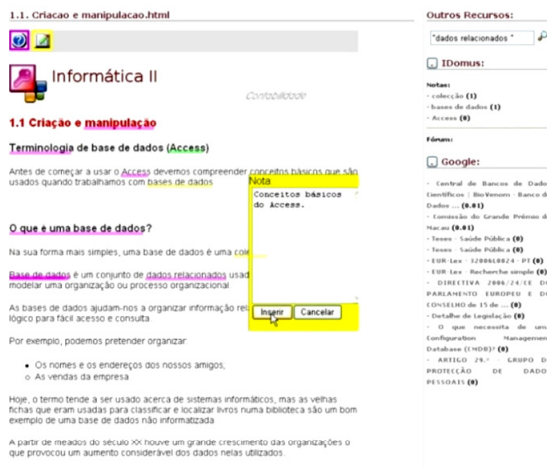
1.1. Criacao e manipulacao.html

Informática II

Contabilidade

1.1 Criação e manipulação

Terminologia de base de dados (Access)

Antes de começar a usar o Access devemos compreender conceitos básicos que são usados quando trabalhamos com bases de dados

O que é uma base de dados?

Na sua forma mais simples, uma base de dados é uma col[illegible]

Base de dados é um conjunto de dados relacionados usad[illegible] modelar uma organização ou processo organizacional

As bases de dados ajudam-nos a organizar informação rel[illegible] lógico para fácil acesso e consulta

Por exemplo, podemos pretender organizar

- Os nomes e os endereços dos nossos amigos;
- As vendas da empresa

Hoje, o termo tende a ser usado acerca de sistemas informáticos, mas as velhas fichas que eram usadas para classificar e localizar livros numa biblioteca são um bom exemplo de uma base de dados não informatizada

A partir de meados do século XX houve um grande crescimento das organizações o que provocou um aumento considerável dos dados nelas utilizados.

Nota

Conceitos básicos do Access.

Inserir Cancelar

Outros Recursos:

"dados relacionados "

IDomus:

Notas:
· colecção (1)
· bases de dados (1)
· Access (0)

Fóruns:

Google:

· Central de Bancos de Dado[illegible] Científicos : BioVenom - Banco d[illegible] Dados ... (0.01)
· Comissão do Grande Prémio d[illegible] Macau (0.01)
· Teses - Saúde Pública (0)
· Teses - Saúde Pública (0)
· EUR-Lex - 32006L0024 - PT (0)
· EUR-Lex - Recherche simple (0)
· DIRECTIVA 2006/24/CE D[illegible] PARLAMENTO EUROPEU E D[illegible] CONSELHO de 15 de ... (0)
· Detalhe de Legislação (0)
· O que necessita de um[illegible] Configuration Managem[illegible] Database (CMDB)? (0)
· ARTIGO 29.º GRUPO D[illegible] PROTECÇÃO DE DAD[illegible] PESSOAIS (0)